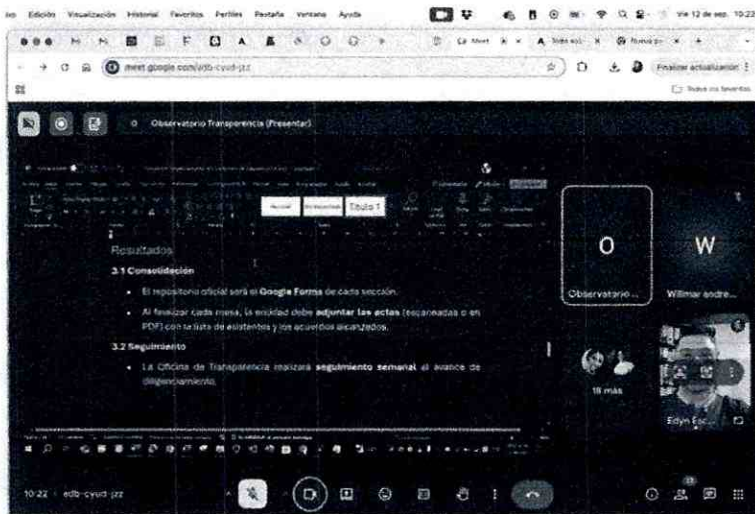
Edición Visualización Historial Favoritos Perfiles Pestaña Ventana Ayuda

Vie 12 de sep. 10:23

Meet

meet.google.com/edb-cyud-jzz

Finalizar actualización

Todos los favoritos

Observatorio Transparencia (Presentar)

Normal Sin espaciado Título 1

Resultados

3.1 Consolidación

• El repositorio oficial será el Google Forms de cada sección.

• Al finalizar cada mesa, la entidad debe adjuntar las actas (escaneadas o en PDF) con la lista de asistentes y los acuerdos alcanzados.

3.2 Seguimiento

• La Oficina de Transparencia realizará seguimiento semanal al avance de diligenciamiento.

O

Observatorio ...

W

Willmar andre...

18 más

Edyn Esc...

10:22 | edb-cyud-jzz